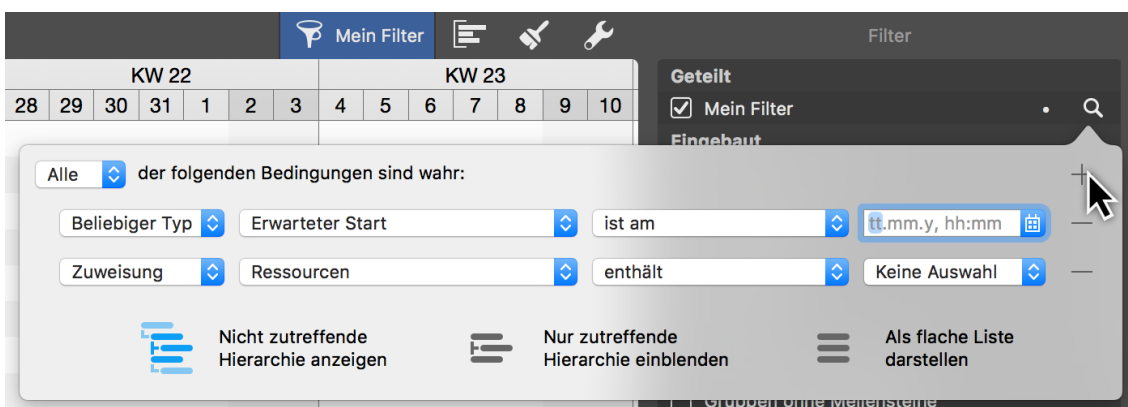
Mein Filter

Filter

KW 22

KW 23

| 28 | 29 | 30 | 31 | 1 | 2 | 3 | 4 | 5 | 6 | 7 | 8 | 9 | 10 |
|---|---|---|---|---|---|---|---|---|---|---|---|---|---|

Geteilt

Mein Filter

Eingebaut

Alle der folgenden Bedingungen sind wahr:

+

Beliebiger Typ Erwarteter Start ist am tt.mm.y, hh:mm —

Zuweisung Ressourcen enthält Keine Auswahl —

Nicht zutreffende Hierarchie anzeigen

Nur zutreffende Hierarchie einblenden

Als flache Liste darstellen

Gruppen ohne Meilensteine